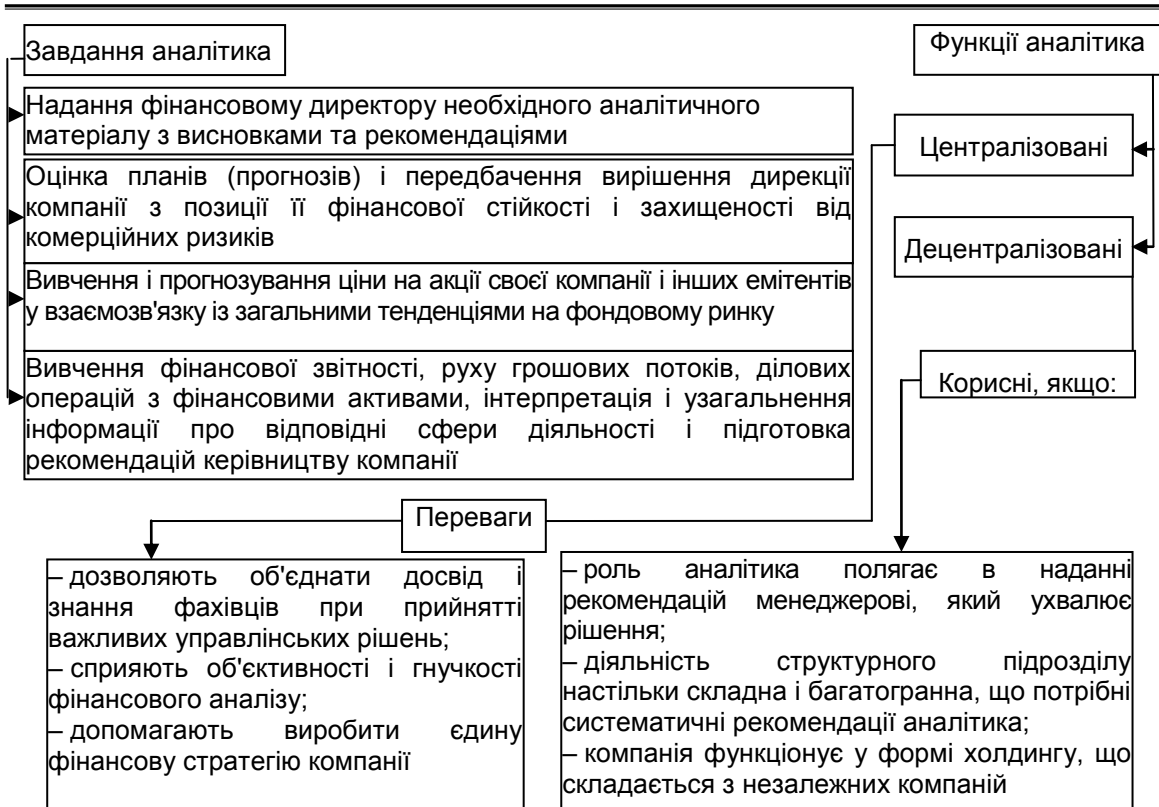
Завдання аналітика

Функції аналітика

Надання фінансовому директору необхідного аналітичного матеріалу з висновками та рекомендаціями

Оцінка планів (прогнозів) і передбачення вирішення дирекції компанії з позиції її фінансової стійкості і захищеності від комерційних ризиків

Вивчення і прогнозування ціни на акції своєї компанії і інших емітентів у взаємозв'язку із загальними тенденціями на фондовому ринку

Вивчення фінансової звітності, руху грошових потоків, ділових операцій з фінансовими активами, інтерпретація і узагальнення інформації про відповідні сфери діяльності і підготовка рекомендацій керівництву компанії

Централізовані

Децентралізовані

Корисні, якщо:

Переваги

– дозволяють об'єднати досвід і знання фахівців при прийнятті важливих управлінських рішень;
– сприяють об'єктивності і гнучкості фінансового аналізу;
– допомагають виробити єдину фінансову стратегію компанії

– роль аналітика полягає в наданні рекомендацій менеджерові, який ухвалює рішення;
– діяльність структурного підрозділу настільки складна і багатогранна, що потрібні систематичні рекомендації аналітика;
– компанія функціонує у формі холдингу, що складається з незалежних компаній